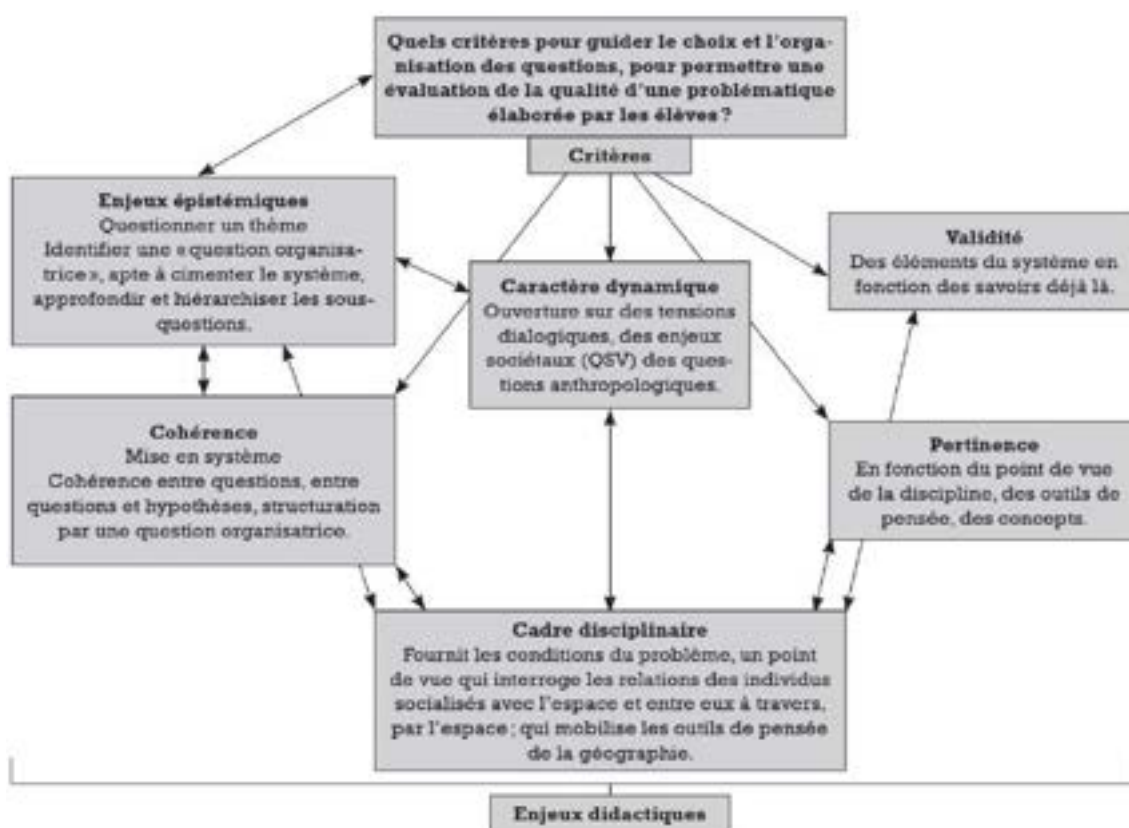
Quels critères pour guider le choix et l'organisation des questions, pour permettre une évaluation de la qualité d'une problématique élaborée par les élèves ?

Critères

Enjeux épistémiques
Questionner un thème
Identifier une « question organisatrice », apte à cimenter le système, approfondir et hiérarchiser les sous-questions.

Validité
Des éléments du système en fonction des savoirs déjà là.

Caractère dynamique
Ouverture sur des tensions dialogiques, des enjeux sociétaux (QSV) des questions anthropologiques.

Cohérence
Mise en système
Cohérence entre questions, entre questions et hypothèses, structuration par une question organisatrice.

Pertinence
En fonction du point de vue de la discipline, des outils de pensée, des concepts.

Cadre disciplinaire
Fournit les conditions du problème, un point de vue qui interroge les relations des individus socialisés avec l'espace et entre eux à travers, par l'espace ; qui mobilise les outils de pensée de la géographie.

Enjeux didactiques